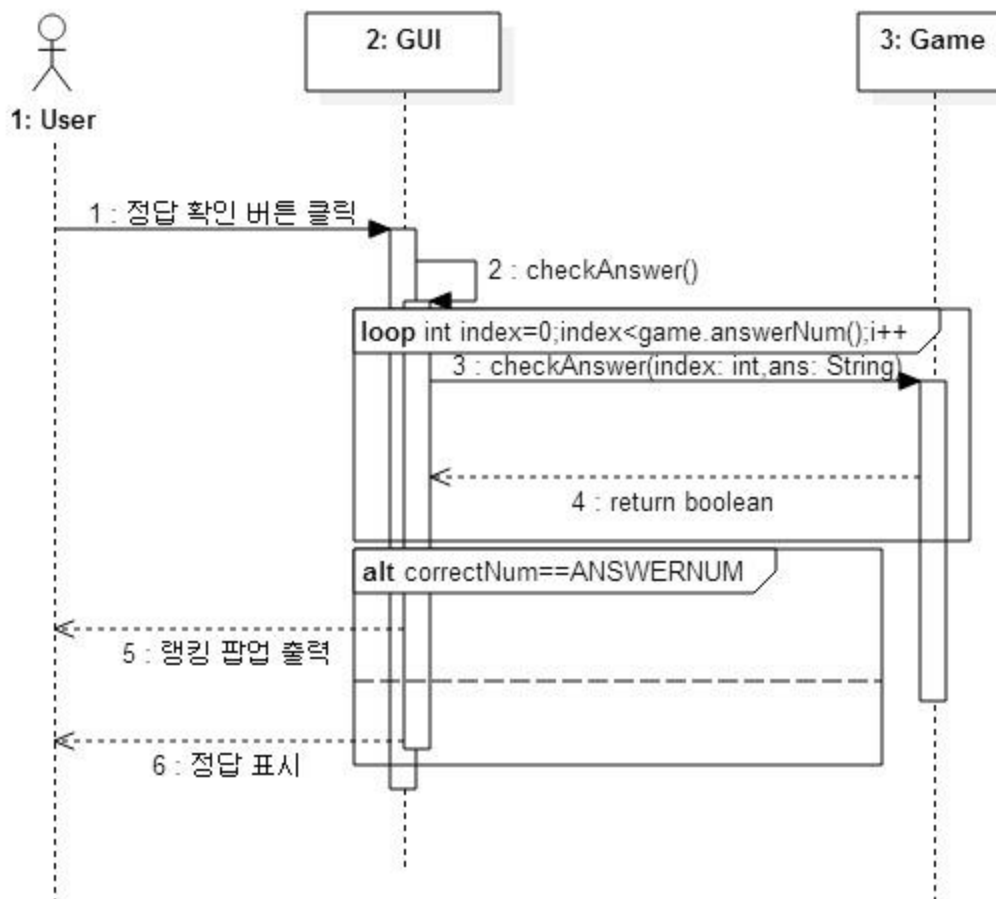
1: User

2: GUI

3: Game

1 : 정답 확인 버튼 클릭

2 : checkAnswer()

loop int index=0;index<game.answerNum();i++

3 : checkAnswer(index: int,ans: String)

4 : return boolean

alt correctNum==ANSWERNUM

5 : 랭킹 팝업 출력

6 : 정답 표시